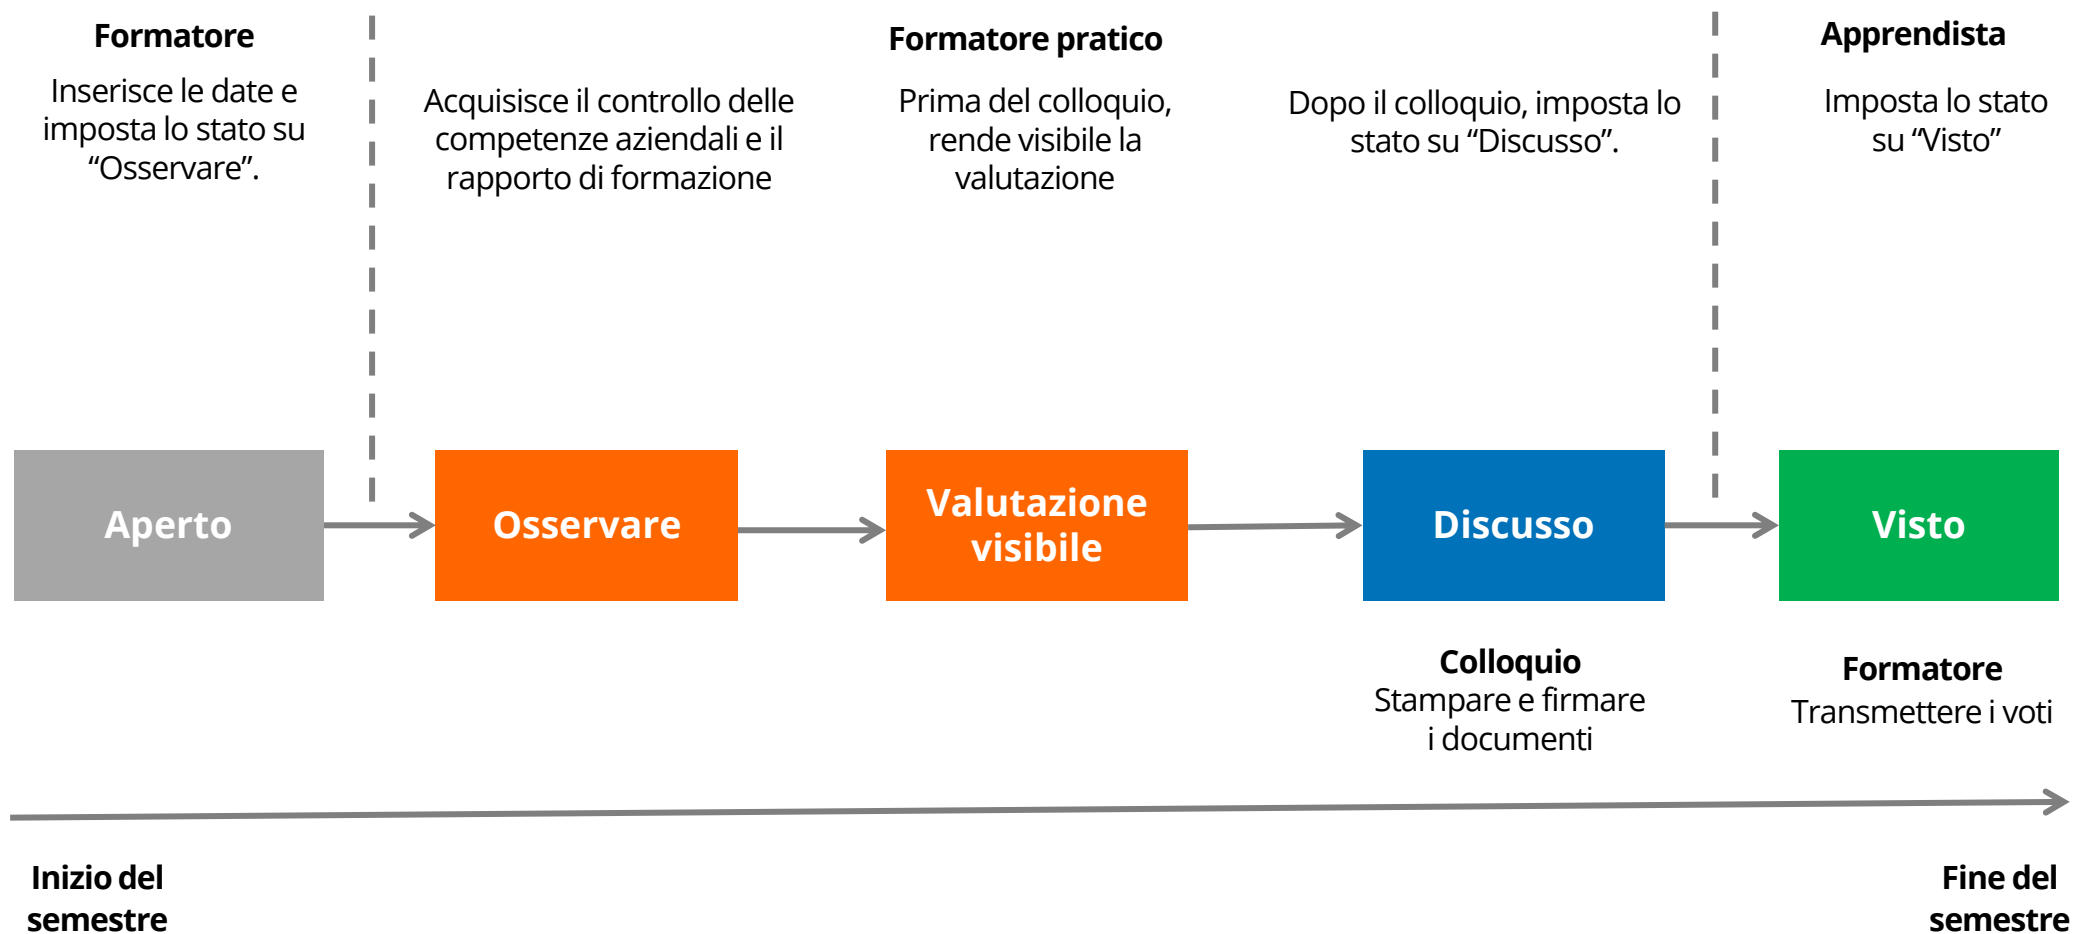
Formatore

Inserisce le date e imposta lo stato su “Osservare”.

Formatore pratico

Acquisisce il controllo delle competenze aziendali e il rapporto di formazione

Prima del colloquio, rende visibile la valutazione

Dopo il colloquio, imposta lo stato su “Discusso”.

Apprendista

Imposta lo stato su “Visto”

Aperto

Osservare

Valutazione visibile

Discusso

Visto

Colloquio
Stampare e firmare i documenti

Formatore
Transmettere i voti

Inizio del semestre

Fine del semestre